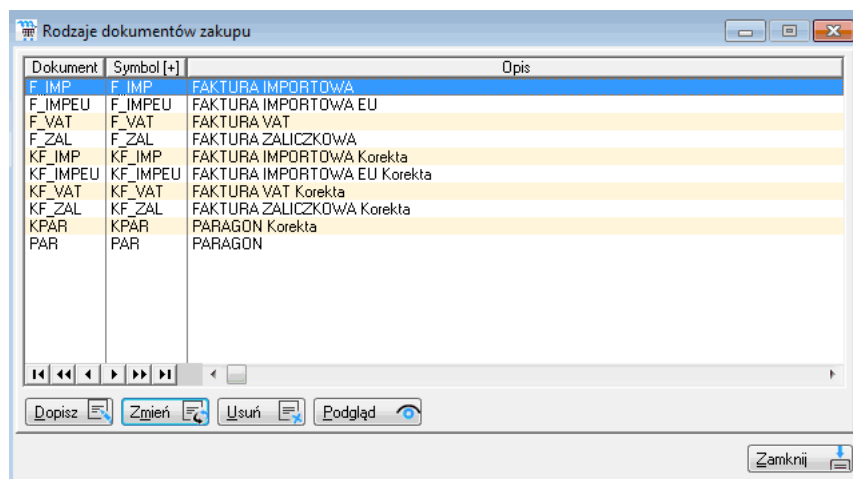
Rodzaje dokumentów zakupu

| Dokument | Symbol [+] | Opis |
|---|---|---|
| F_IMP | F_IMP | FAKTURA IMPORTOWA |
| F_IMPEU | F_IMPEU | FAKTURA IMPORTOWA EU |
| F_VAT | F_VAT | FAKTURA VAT |
| F_ZAL | F_ZAL | FAKTURA ZALICZKOWA |
| KF_IMP | KF_IMP | FAKTURA IMPORTOWA Korekta |
| KF_IMPEU | KF_IMPEU | FAKTURA IMPORTOWA EU Korekta |
| KF_VAT | KF_VAT | FAKTURA VAT Korekta |
| KF_ZAL | KF_ZAL | FAKTURA ZALICZKOWA Korekta |
| KPAR | KPAR | PARAGON Korekta |
| PAR | PAR | PARAGON |

Dopisz Zmień Usuń Podgląd

Zamknij